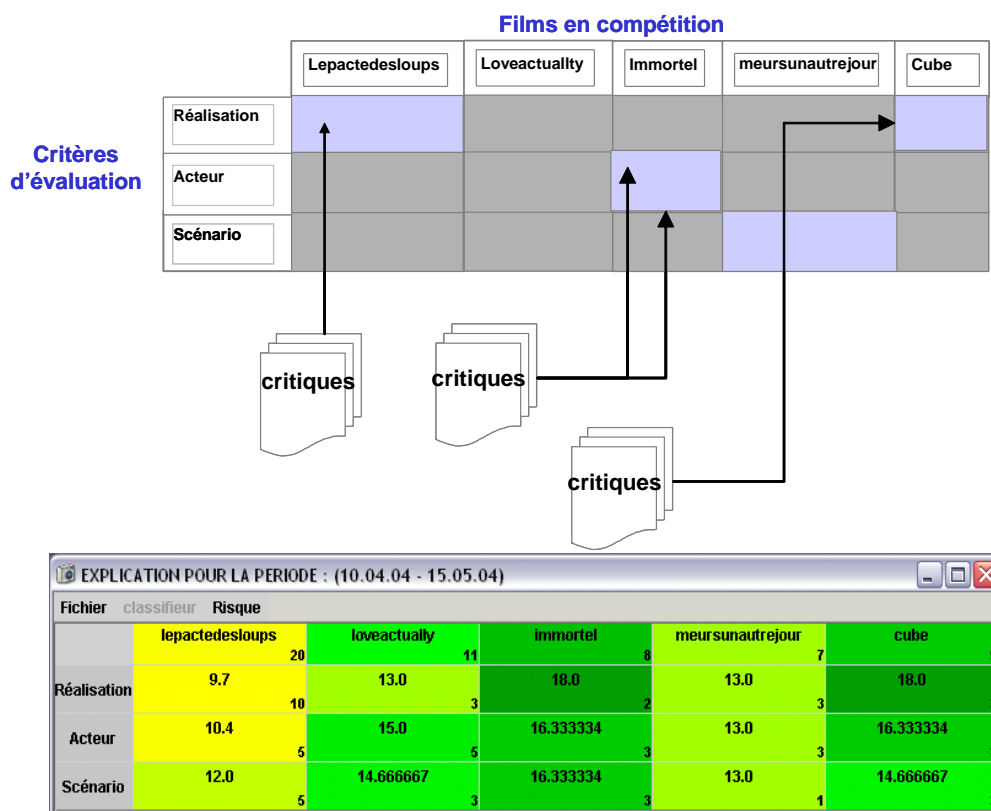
Films en compétition

Critères d'évaluation

| | Lepactedesloups | Loveactuallty | Immortel | meursunautrejour | Cube |
|---|---|---|---|---|---|
| Réalisation | | | | | |
| Acteur | | | | | |
| Scénario | | | | | |

critiques

critiques

critiques

EXPLICATION POUR LA PERIODE : (10.04.04 - 15.05.04)

Fichier classifieur Risque

| | lepactedesloups 20 | loveactually 11 | immortel 8 | meursunautrejour 7 | cube |
|---|---|---|---|---|---|
| Réalisation | 9.7 10 | 13.0 3 | 18.0 2 | 13.0 3 | 18.0 |
| Acteur | 10.4 5 | 15.0 5 | 16.333334 3 | 13.0 3 | 16.333334 |
| Scénario | 12.0 5 | 14.666667 3 | 16.333334 3 | 13.0 1 | 14.666667 |